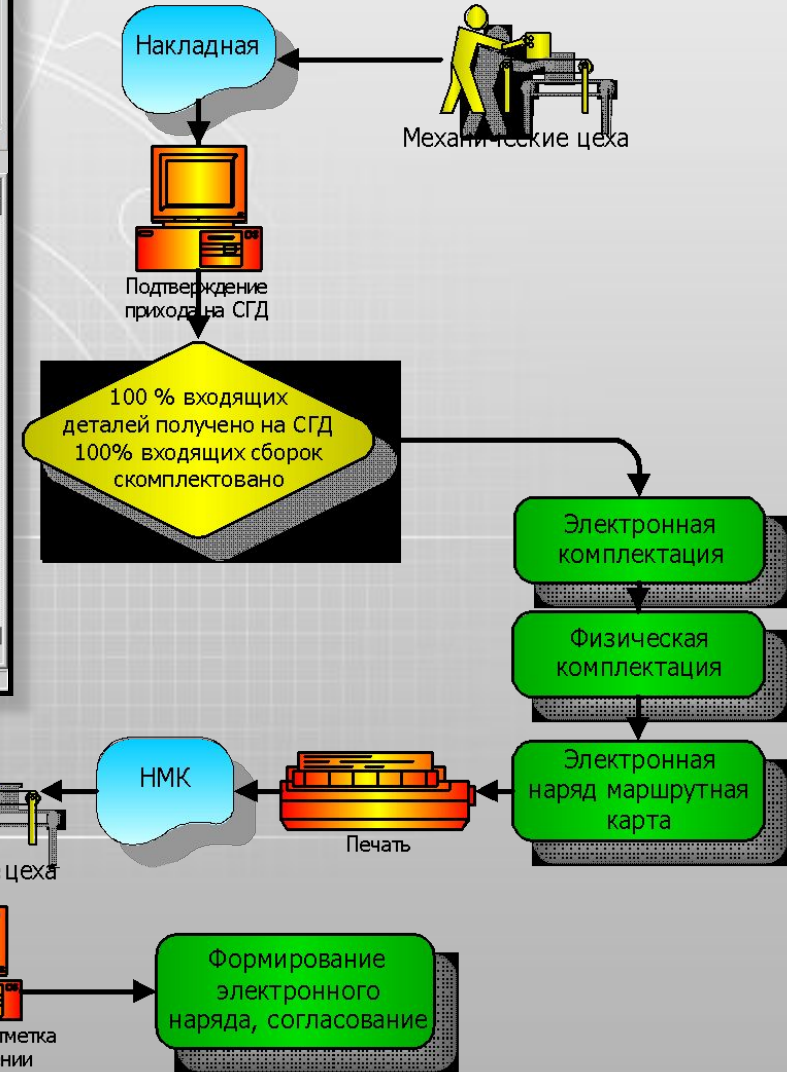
Накладная

Механические цеха

Подтверждение прихода на СГД

100 % входящих деталей получено на СГД 100% входящих сборок скомплектовано

Электронная комплектация

Физическая комплектация

Электронная наряд маршрутная карта

НМК

Печать

цеха

Формирование электронного наряда, согласование

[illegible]тметка
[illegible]нии